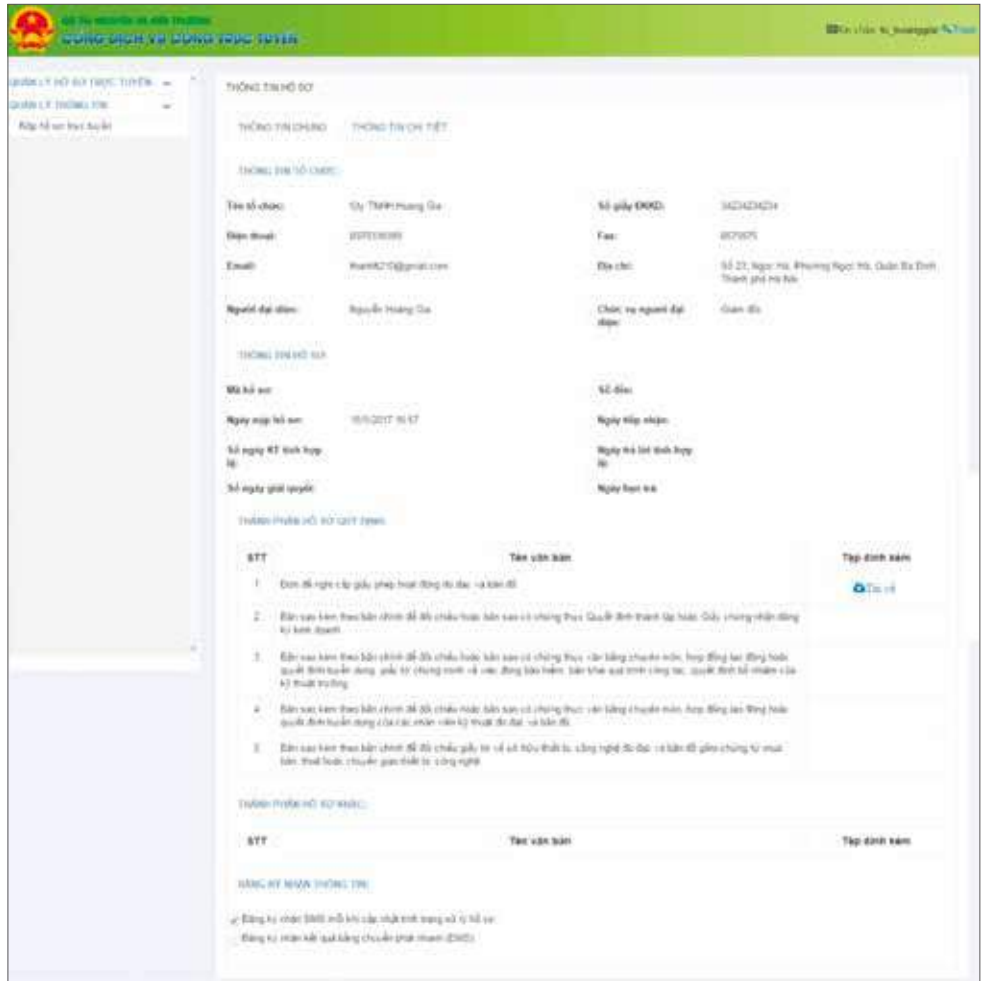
BỘ TÀI NGUYÊN VÀ MÔI TRƯỜNG
CỔNG DỊCH VỤ CÔNG TRỰC TUYẾN

Xin chào: tc_hoanggia Thoát

QUẢN LÝ HỒ SƠ TRỰC TUYẾN
QUẢN LÝ THÔNG TIN
Nộp hồ sơ trực tuyến

THÔNG TIN HỒ SƠ

THÔNG TIN CHUNG THÔNG TIN CHI TIẾT

THÔNG TIN TỔ CHỨC

| | | | |
|---|---|---|---|
| Tên tổ chức: | Cty TNHH Hoang Gia | Số giấy ĐKKD: | 3423423423 |
| Điện thoại: | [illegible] | Fax: | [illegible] |
| Email: | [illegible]@gmail.com | Địa chỉ: | Số 23, Ngọc Hà, Phường Ngọc Hà, Quận Ba Đình Thành phố Hà Nội |
| Người đại diện: | Nguyễn Hoàng Gia | Chức vụ người đại diện: | Giám đốc |

THÔNG TIN HỒ SƠ

| | | | |
|---|---|---|---|
| Mã hồ sơ: | | Số đơn: | |
| Ngày nộp hồ sơ: | 15/5/2017 16:57 | Ngày tiếp nhận: | |
| Số ngày KT tính hợp lệ: | | Ngày trả kết tính hợp lệ: | |
| Số ngày giải quyết: | | Ngày hẹn trả: | |

THÀNH PHẦN HỒ SƠ QUY ĐỊNH

| STT | Tên văn bản | Tập đính kèm |
|---|---|---|
| 1 | Đơn đề nghị cấp giấy phép hoạt động đo đạc và bản đồ | Tải về |
| 2 | Bản sao kèm theo bản chính để đối chiếu hoặc bản sao có chứng thực Quyết định thành lập hoặc Giấy chứng nhận đăng ký kinh doanh | |
| 3 | Bản sao kèm theo bản chính để đối chiếu hoặc bản sao có chứng thực văn bằng chuyên môn, hợp đồng lao động hoặc quyết định tuyển dụng, giấy tờ chứng minh về việc đóng bảo hiểm, bản khai quá trình công tác, quyết định bổ nhiệm của kỹ thuật trưởng | |
| 4 | Bản sao kèm theo bản chính để đối chiếu hoặc bản sao có chứng thực văn bằng chuyên môn, hợp đồng lao động hoặc quyết định tuyển dụng của các nhân viên kỹ thuật đo đạc và bản đồ | |
| 5 | Bản sao kèm theo bản chính để đối chiếu giấy tờ về sở hữu thiết bị, công nghệ đo đạc và bản đồ gồm chứng từ mua bán, thuê hoặc chuyển giao thiết bị, công nghệ | |

THÀNH PHẦN HỒ SƠ KHÁC

| STT | Tên văn bản | Tập đính kèm |
|---|---|---|

ĐĂNG KÝ NHẬN THÔNG TIN

Đăng ký nhận SMS mỗi khi cập nhật tình trạng xử lý hồ sơ
Đăng ký nhận kết quả bằng chuyển phát nhanh (EMS)